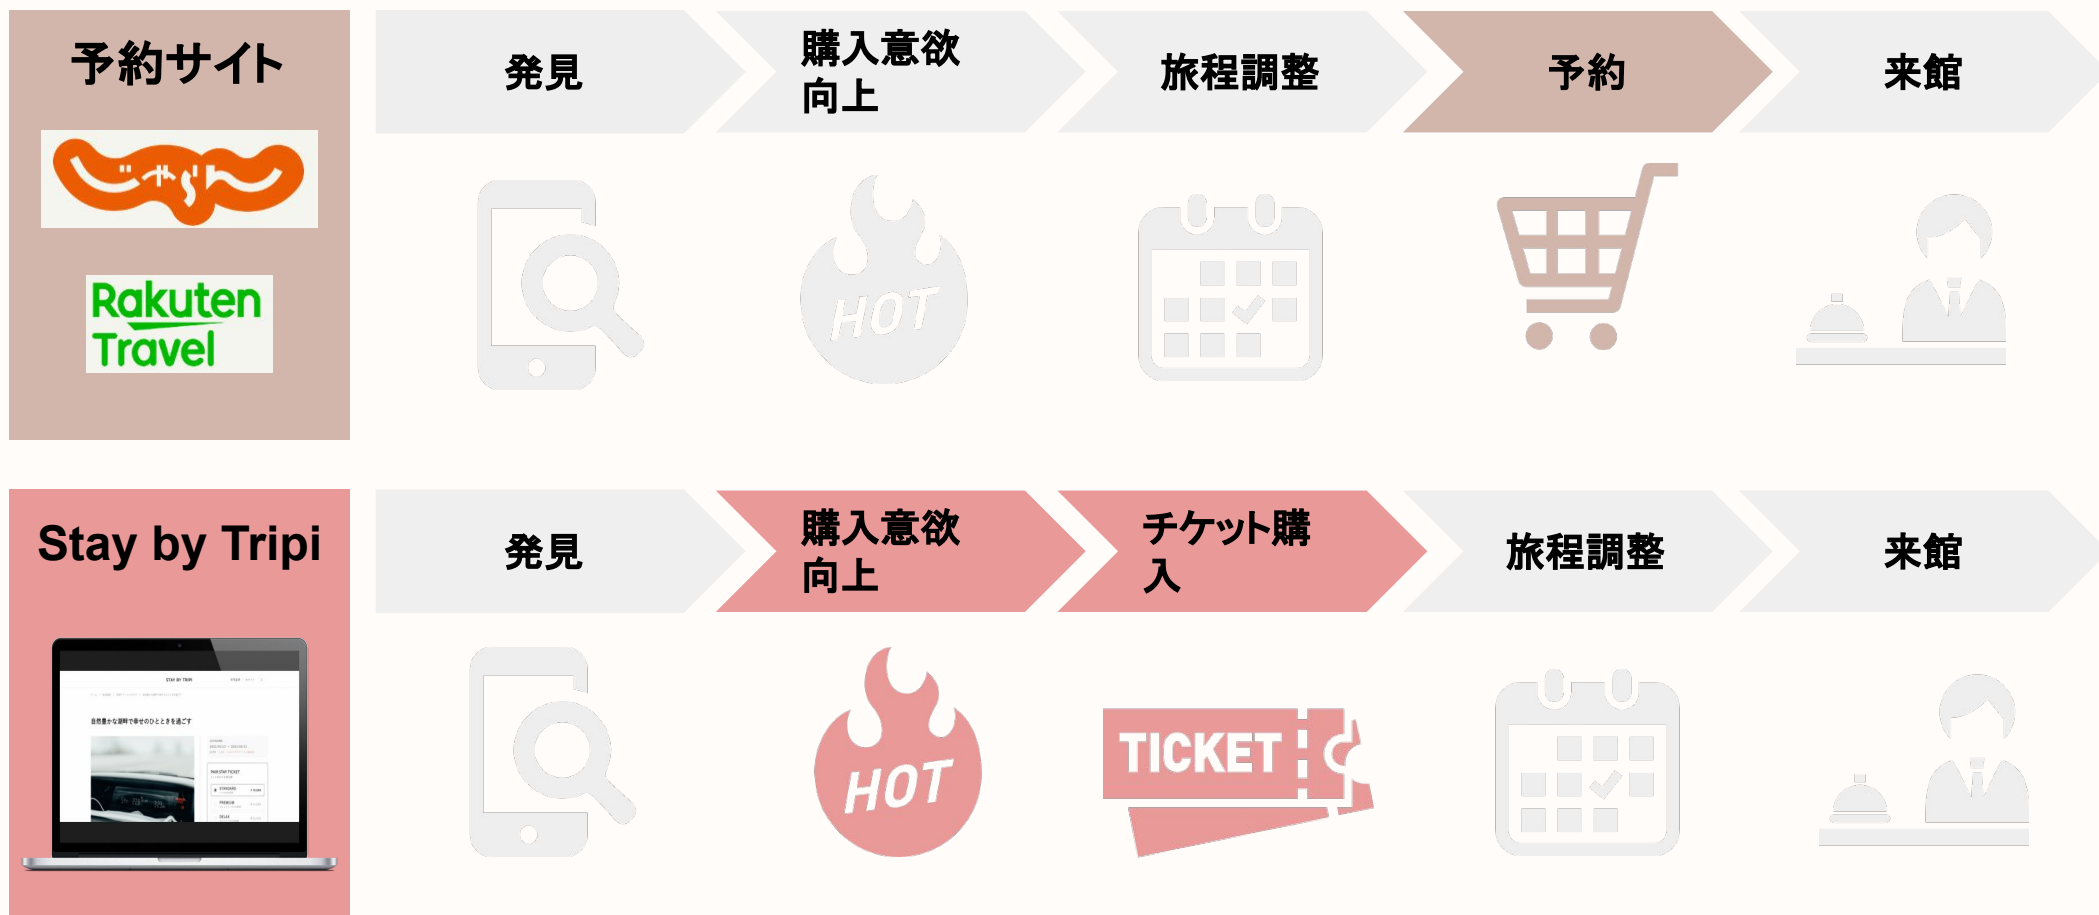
予約サイト

じゃらん

Rakuten Travel

発見

購入意欲向上

旅程調整

予約

来館

HOT

Stay by Tripi

STAY BY TRIPI

自然豊かな屋畔で幸せのひとときを過ごす

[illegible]

発見

購入意欲向上

チケット購入

旅程調整

来館

HOT

TICKET